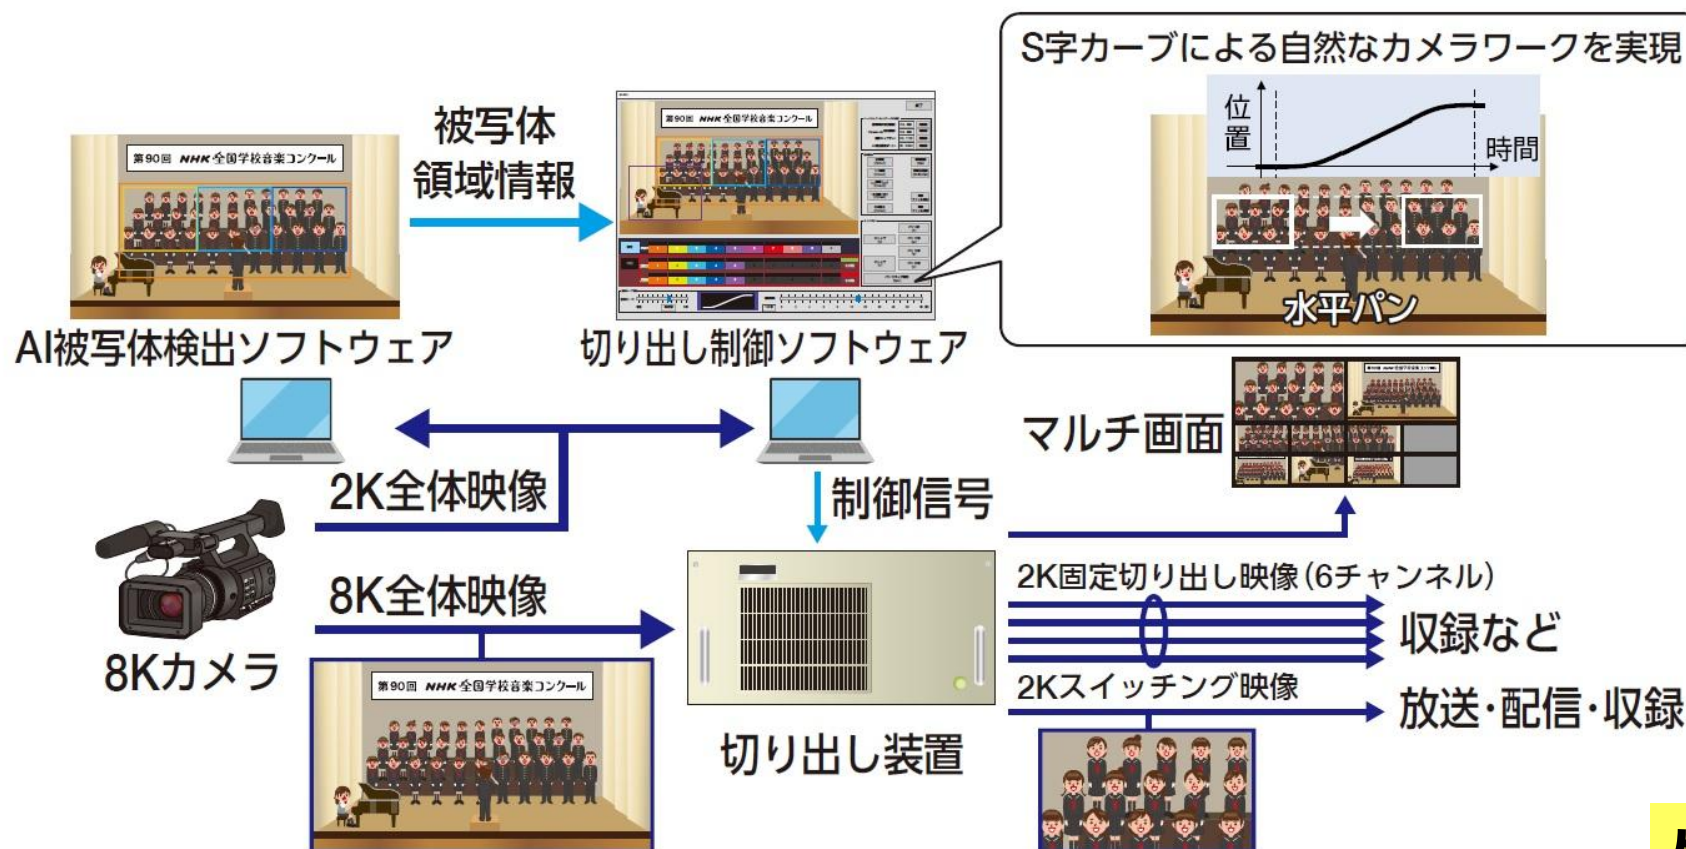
S字カーブによる自然なカメラワークを実現

位置

時間

水平パン

第90回 NHK全国学校音楽コンクール

被写体領域情報

第90回 NHK全国学校音楽コンクール

AI被写体検出ソフトウェア

切り出し制御ソフトウェア

マルチ画面

2K全体映像

制御信号

8K全体映像

8Kカメラ

第90回 NHK全国学校音楽コンクール

2K固定切り出し映像(6チャンネル)

収録など

2Kスイッチング映像

放送・配信・収録

切り出し装置